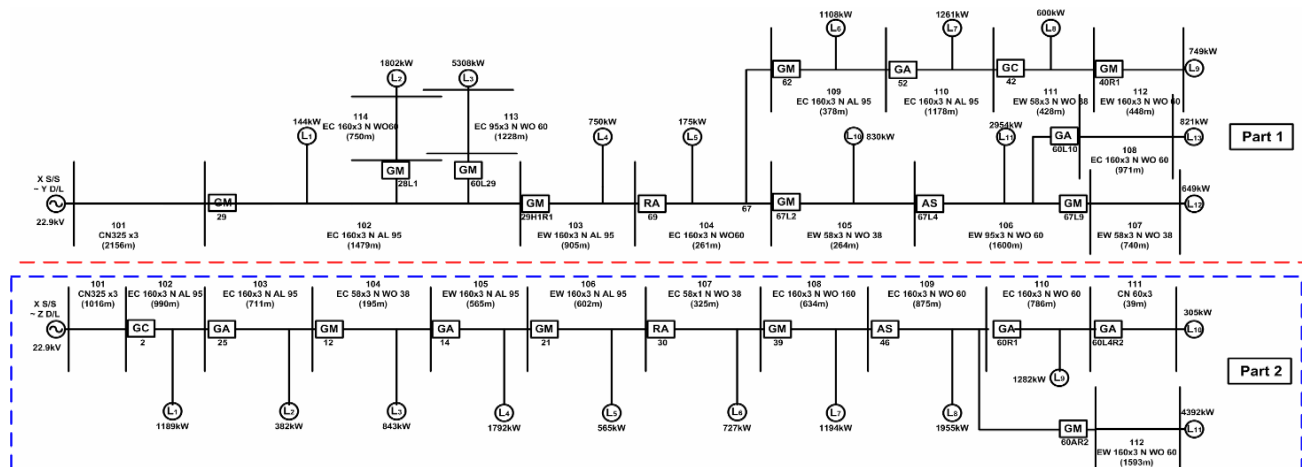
1108kW
L6
1261kW
L7
600kW
L8
749kW
L9
GM
62
GA
52
GC
42
GM
40R1
109
EC 160x3 N AL 95
(378m)
110
EC 160x3 N AL 95
(1178m)
111
EW 58x3 N WO 38
(428m)
112
EW 160x3 N WO 60
(448m)
1802kW
L2
5308kW
L3
114
EC 160x3 N WO60
(750m)
113
EC 95x3 N WO 60
(1228m)
144kW
L1
750kW
L4
175kW
L5
L10 830kW
2954kW
L11
821kW
L13
GA
60L10
108
EC 160x3 N WO 60
(971m)
Part 1
GM
28L1
GM
60L29
X S/S
~ Y D/L
22.9kV
GM
29
GM
29H1R1
RA
69
67
GM
67L2
AS
67L4
GM
67L9
649kW
L12
101
CN325 x3
(2156m)
102
EC 160x3 N AL 95
(1479m)
103
EW 160x3 N AL 95
(905m)
104
EC 160x3 N WO60
(261m)
105
EW 58x3 N WO 38
(264m)
106
EW 95x3 N WO 60
(1600m)
107
EW 58x3 N WO 38
(740m)
101
CN325 x3
(1016m)
102
EC 160x3 N AL 95
(990m)
103
EC 160x3 N AL 95
(711m)
104
EC 58x3 N WO 38
(195m)
105
EW 160x3 N AL 95
(565m)
106
EW 160x3 N AL 95
(602m)
107
EC 58x1 N WO 38
(325m)
108
EC 160x3 N WO 160
(634m)
109
EC 160x3 N WO 60
(875m)
110
EC 160x3 N WO 60
(786m)
111
CN 60x3
(39m)
X S/S
~ Z D/L
22.9kV
GC
2
GA
25
GM
12
GA
14
GM
21
RA
30
GM
39
AS
46
GA
60R1
GA
60L4R2
305kW
L10
Part 2
1282kW L9
L1
1189kW
L2
382kW
L3
843kW
L4
1792kW
L5
565kW
L6
727kW
L7
1194kW
L8
1955kW
GM
60AR2
4392kW
L11
112
EW 160x3 N WO 60
(1593m)